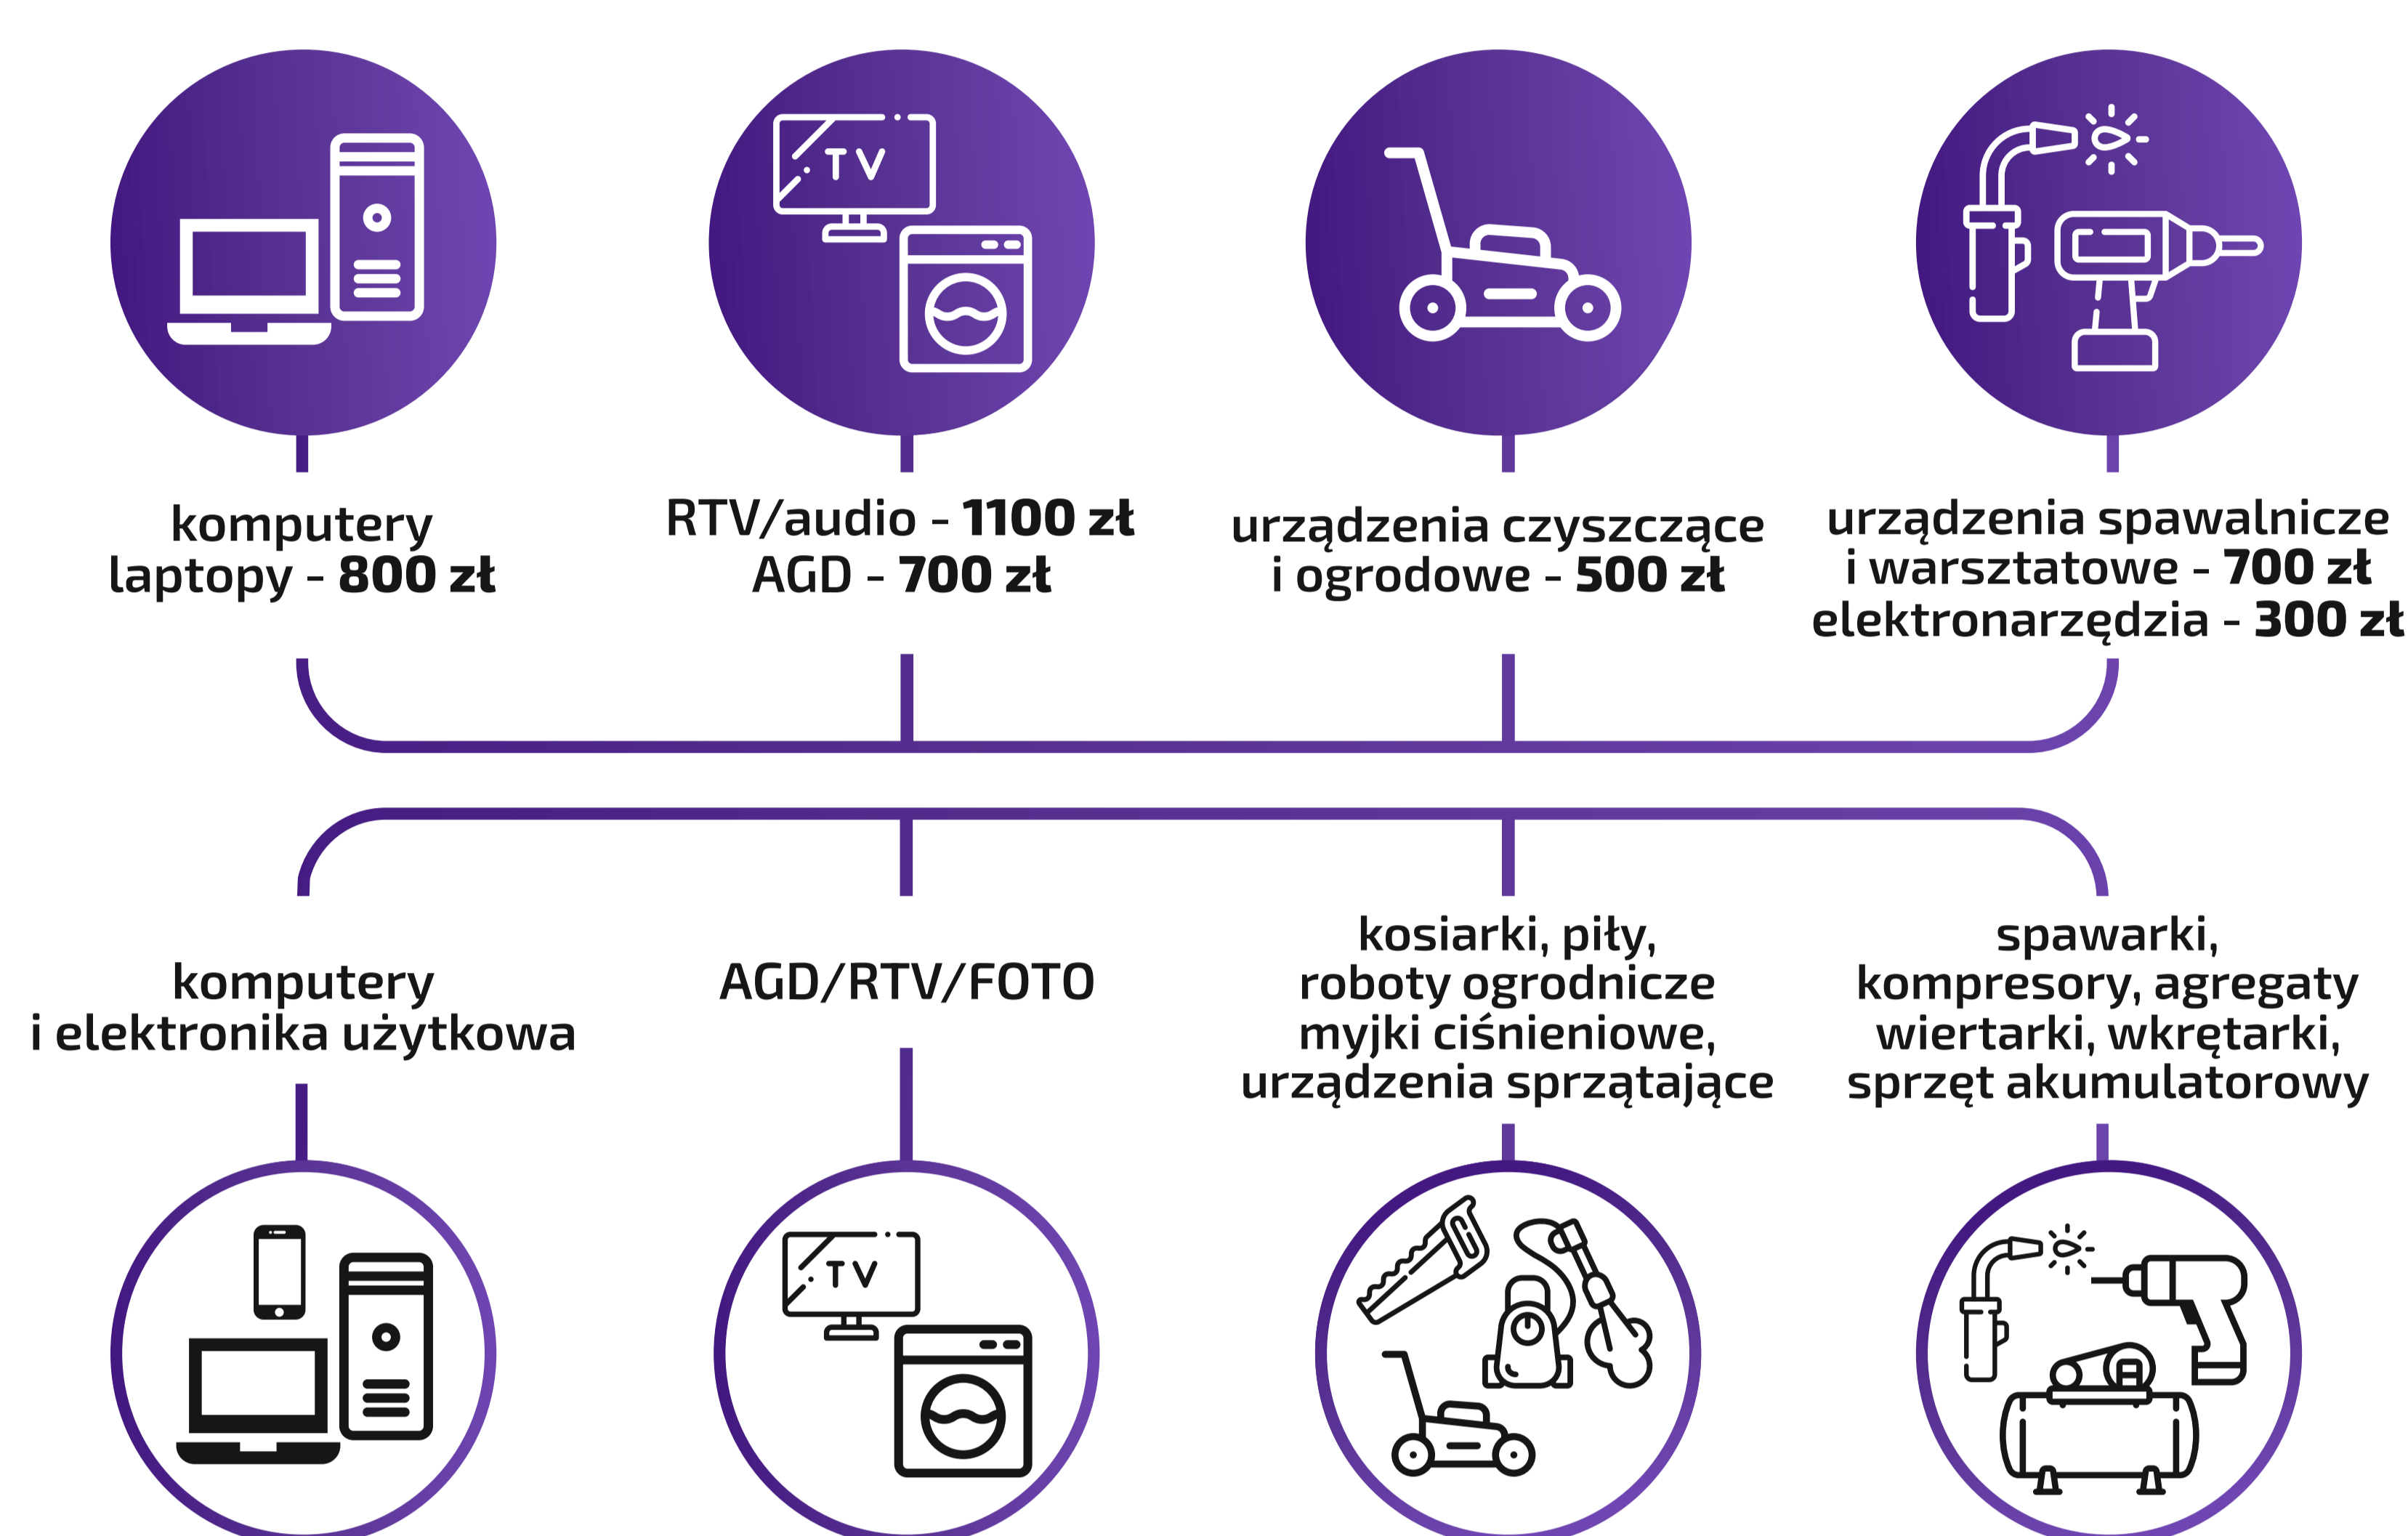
TV

komputery
laptopy - **800 zł**

RTV/audio - **1100 zł**
AGD - **700 zł**

urządzenia czyszczące
i ogrodowe - **500 zł**

urządzenia spawalnicze
i warsztatowe - **700 zł**
elektronarzędzia - **300 zł**

komputery
i elektronika użytkowa

AGD/RTV/FOTO

kosiarki, piły,
roboty ogrodnicze
myjki ciśnieniowe,
urządzenia sprzątające

spawarki,
kompresory, agregaty
wiertarki, wkrętarki,
sprzęt akumulatorowy

TV